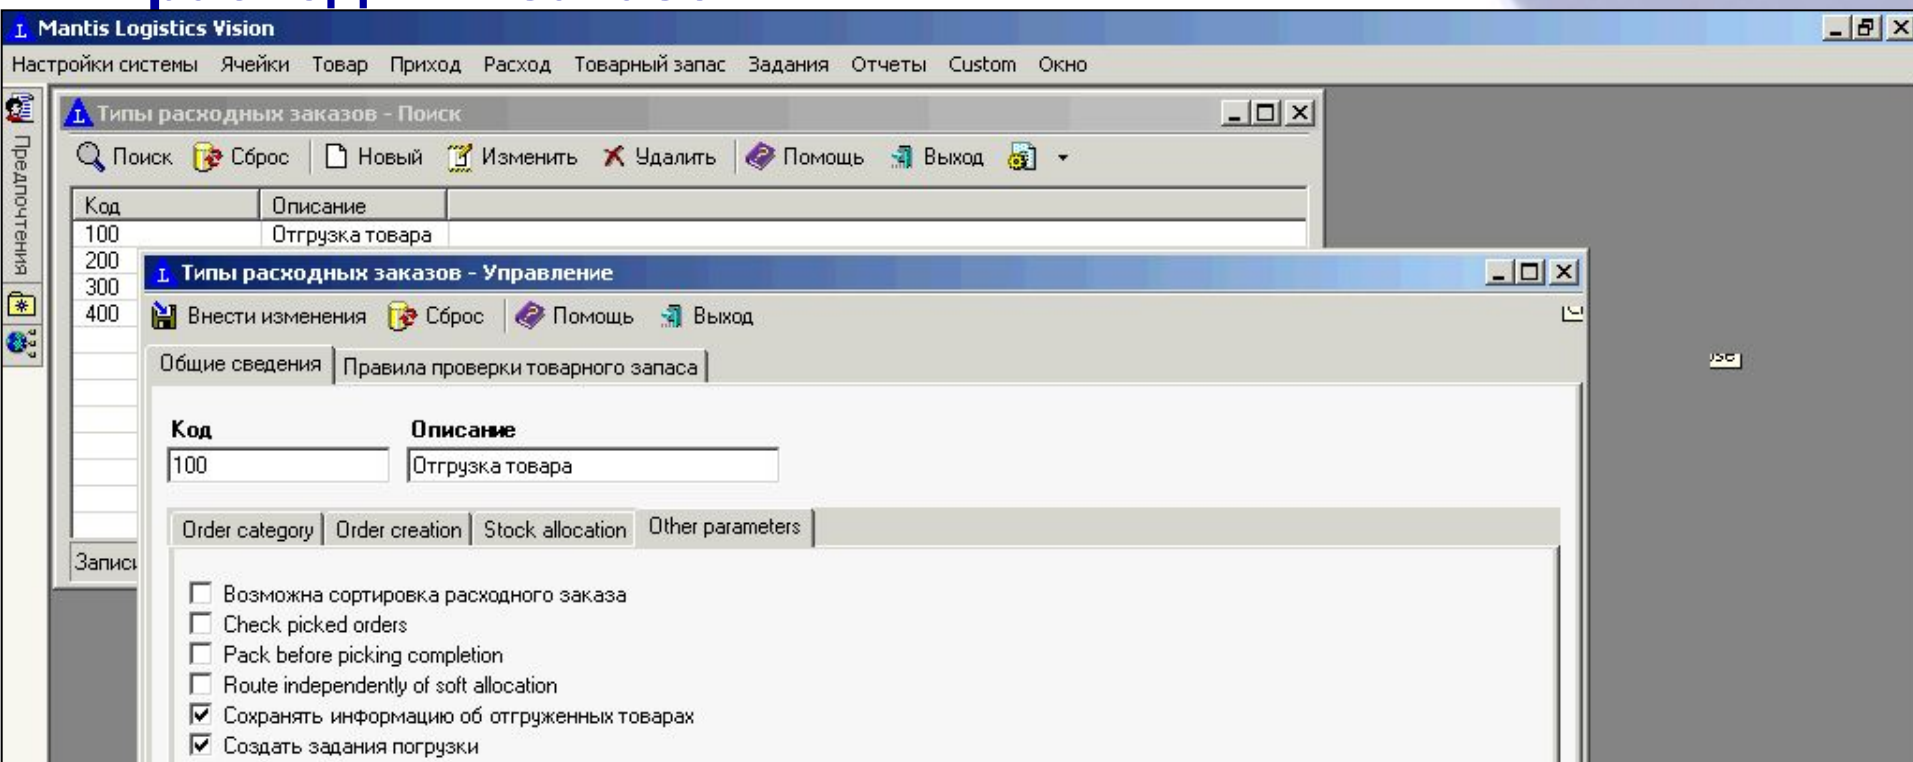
Mantis Logistics Vision

Настройки системы Ячейки Товар Приход Расход Товарный запас Задания Отчеты Custom Окно

Предпочтения

Типы расходных заказов - Поиск

Поиск Сброс Новый Изменить Удалить Помощь Выход

| Код | Описание |
|---|---|
| 100 | Отгрузка товара |
| 200 | |
| 300 | |
| 400 | |

Записи

Типы расходных заказов - Управление

Внести изменения Сброс Помощь Выход

Общие сведения Правила проверки товарного запаса

Код
100

Описание
Отгрузка товара

Order category Order creation Stock allocation Other parameters

Возможна сортировка расходного заказа
Check picked orders
Pack before picking completion
Route independently of soft allocation
Сохранять информацию об отгруженных товарах
Создать задания погрузки